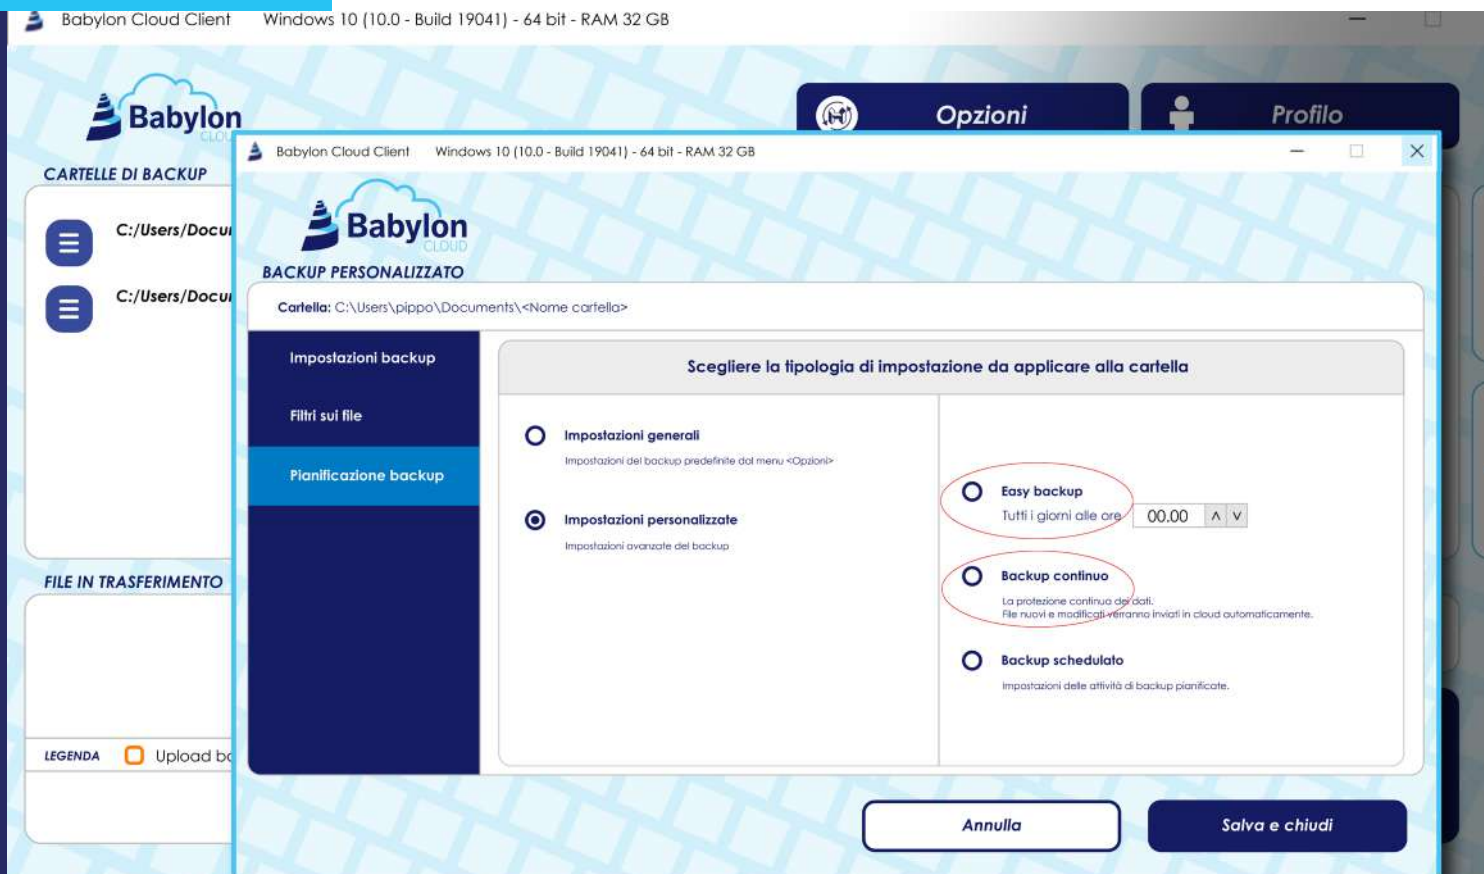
Babylon Cloud Client Windows 10 (10.0 - Build 19041) - 64 bit - RAM 32 GB

Babylon CLOUD

Opzioni

Profilo

CARTELLE DI BACKUP

C:/Users/Docu

C:/Users/Docu

FILE IN TRASFERIMENTO

LEGENDA Upload b

Babylon Cloud Client Windows 10 (10.0 - Build 19041) - 64 bit - RAM 32 GB

Babylon CLOUD

BACKUP PERSONALIZZATO

Cartella: C:\Users\pippo\Documents\<Nome cartella>

Impostazioni backup

Filtri sui file

Pianificazione backup

Scegliere la tipologia di impostazione da applicare alla cartella

Impostazioni generali
Impostazioni del backup predefinite dal menu <Opzioni>

Impostazioni personalizzate
Impostazioni avanzate del backup

Easy backup
Tutti i giorni alle ore 00.00 ∧ ∨

Backup continuo
La protezione continua dei dati.
File nuovi e modificati verranno inviati in cloud automaticamente.

Backup schedulato
Impostazioni delle attività di backup pianificate.

Annulla

Salva e chiudi